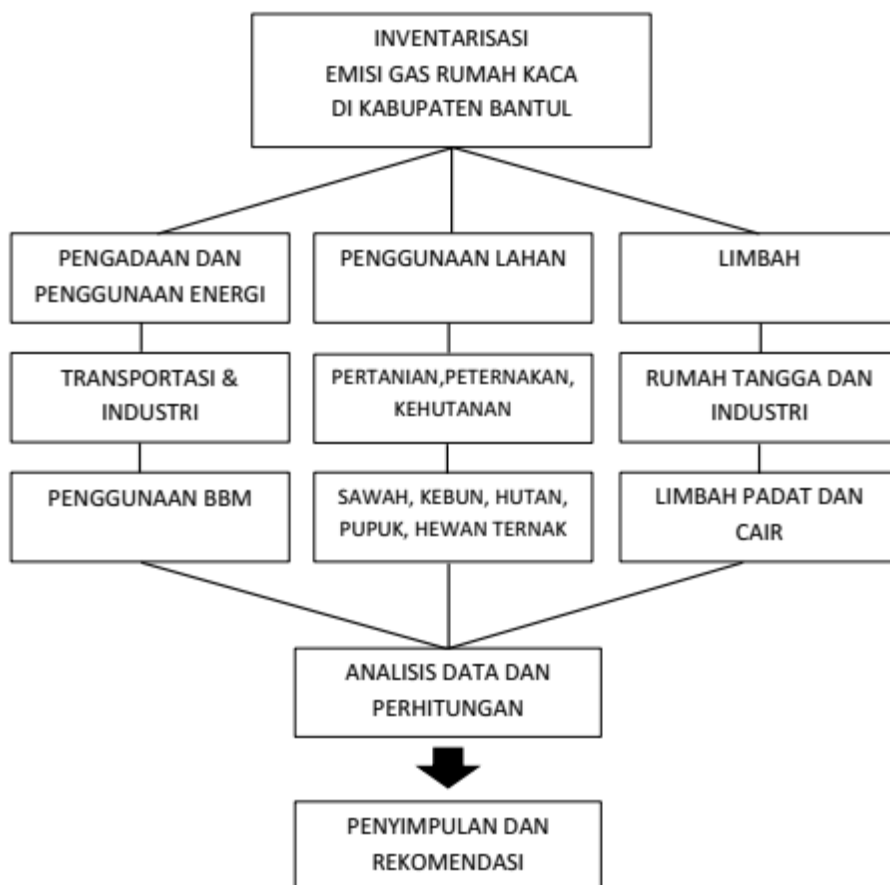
INVENTARISASI
EMISI GAS RUMAH KACA
DI KABUPATEN BANTUL

PENGADAAN DAN PENGGUNAAN ENERGI

PENGGUNAAN LAHAN

LIMBAH

TRANSPORTASI & INDUSTRI

PERTANIAN,PETERNAKAN, KEHUTANAN

RUMAH TANGGA DAN INDUSTRI

PENGGUNAAN BBM

SAWAH, KEBUN, HUTAN, PUPUK, HEWAN TERNAK

LIMBAH PADAT DAN CAIR

ANALISIS DATA DAN PERHITUNGAN

PENYIMPULAN DAN REKOMENDASI